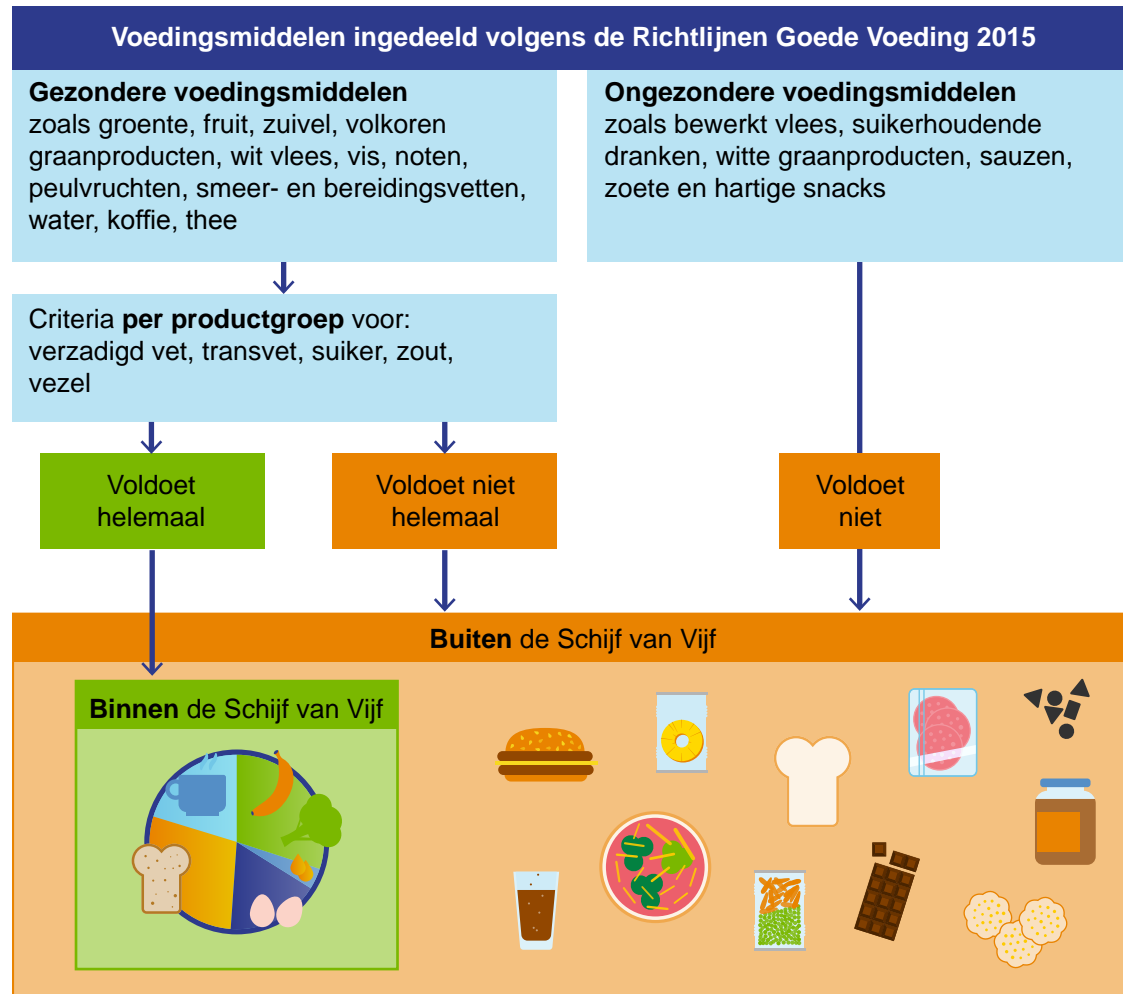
Voedingsmiddelen ingedeeld volgens de Richtlijnen Goede Voeding 2015

**Gezondere voedingsmiddelen**
zoals groente, fruit, zuivel, volkoren graanproducten, wit vlees, vis, noten, peulvruchten, smeer- en bereidingsvetten, water, koffie, thee

**Ongezondere voedingsmiddelen**
zoals bewerkt vlees, suikerhoudende dranken, witte graanproducten, sauzen, zoete en hartige snacks

Criteria **per productgroep** voor: verzadigd vet, transvet, suiker, zout, vezel

Voldoet helemaal

Voldoet niet helemaal

Voldoet niet

**Buiten** de Schijf van Vijf

**Binnen** de Schijf van Vijf